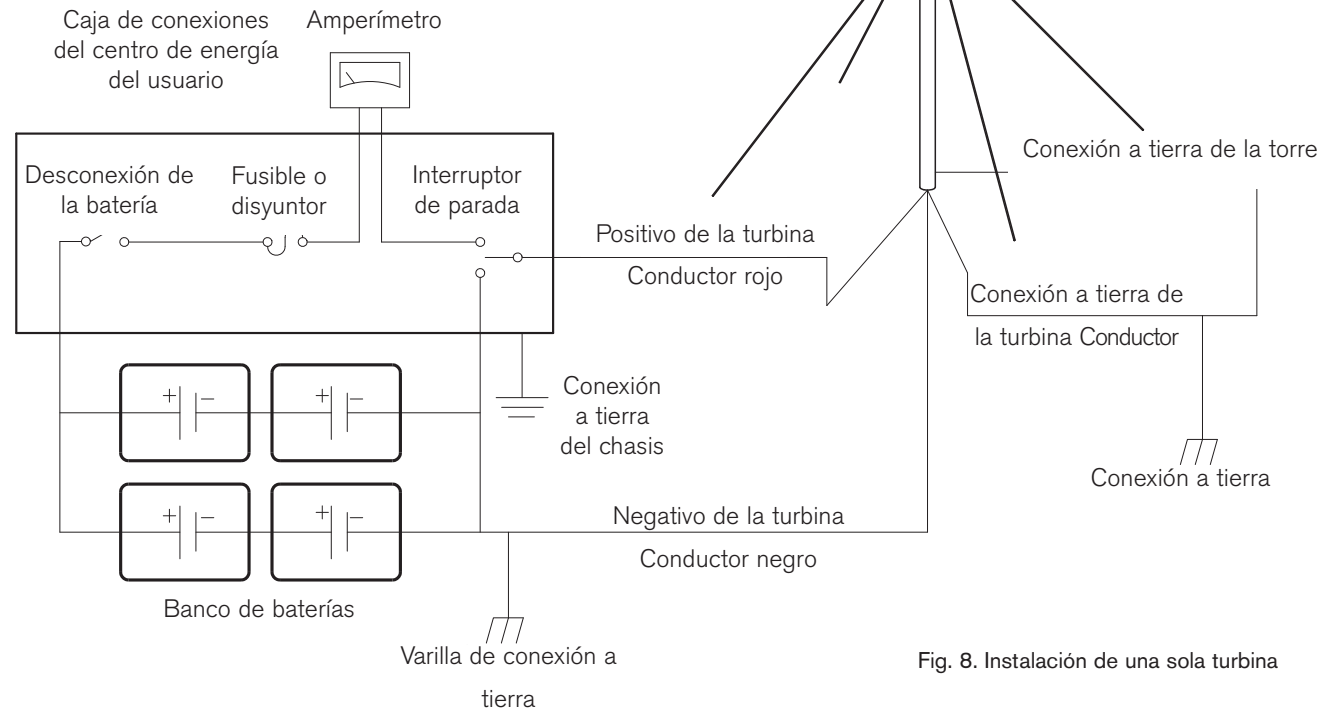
Caja de conexiones del centro de energía del usuario

Amperímetro

Desconexión de la batería

Fusible o disyuntor

Interruptor de parada

Conexión a tierra de la torre

Positivo de la turbina

Conductor rojo

Conexión a tierra de la turbina Conductor

+ | | −

+ | | −

Conexión a tierra del chasis

Conexión a tierra

+ | | −

+ | | −

Negativo de la turbina

Conductor negro

Banco de baterías

Varilla de conexión a tierra

Fig. 8. Instalación de una sola turbina